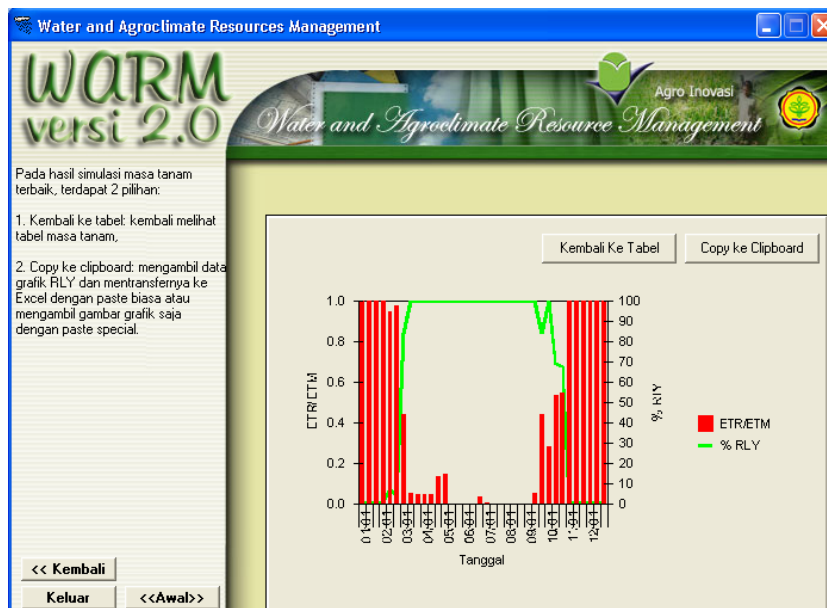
Water and Agroclimate Resources Management

WARM versi 2.0

Agro Inovasi

Water and Agroclimate Resource Management

Pada hasil simulasi masa tanam terbaik, terdapat 2 pilihan:

1. Kembali ke tabel: kembali melihat tabel masa tanam,

2. Copy ke clipboard: mengambil data grafik RLY dan mentransfernya ke Excel dengan paste biasa atau mengambil gambar grafik saja dengan paste special.

Kembali Ke Tabel

Copy ke Clipboard

1.0
0.8
0.6
0.4
0.2
0.0

ETR/ETM

100
90
80
70
60
50
40
30
20
10
0

% RLY

01-04
02-04
03-04
04-04
05-04
06-04
07-04
08-04
09-04
10-04
11-04
12-04

Tanggal

ETR/ETM
% RLY

<< Kembali

Keluar

<<Awal>>